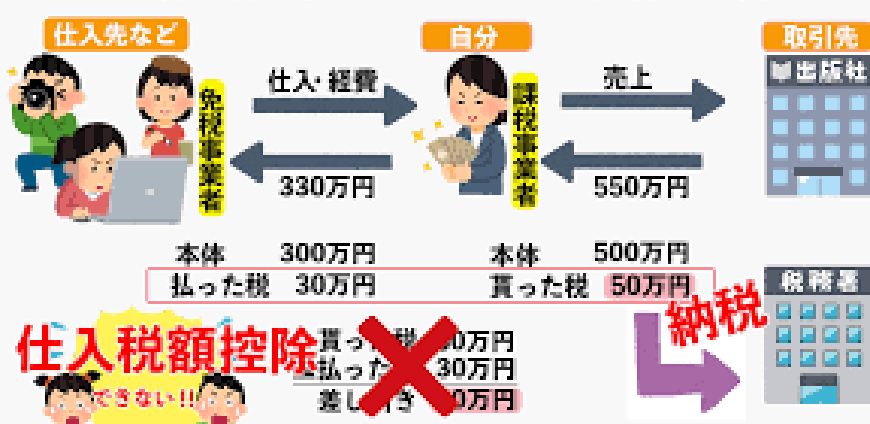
仕入先など

免税事業者

仕入·経費

330万円

自分

課税事業者

売上

550万円

取引先

出版社

本体　300万円
払った税　30万円

本体　500万円
貰った税　50万円

税務署

納税

仕入税額控除

できない!!

貰った税　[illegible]0万円
払った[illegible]　30万円
差し引き　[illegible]0万円